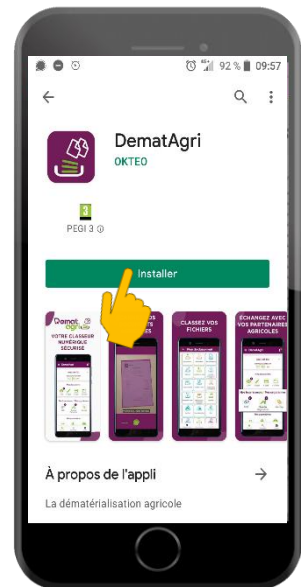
92 % 09:57

DematAgri
OKTEO

3
PEGI 3

Installer

Demat agri
VOTRE CLASSEUR NUMÉRIQUE SÉCURISÉ

CLASSEZ VOS FICHIERS

ÉCHANGEZ AVEC VOS PARTENAIRES AGRICOLES

À propos de l'appli

La dématérialisation agricole